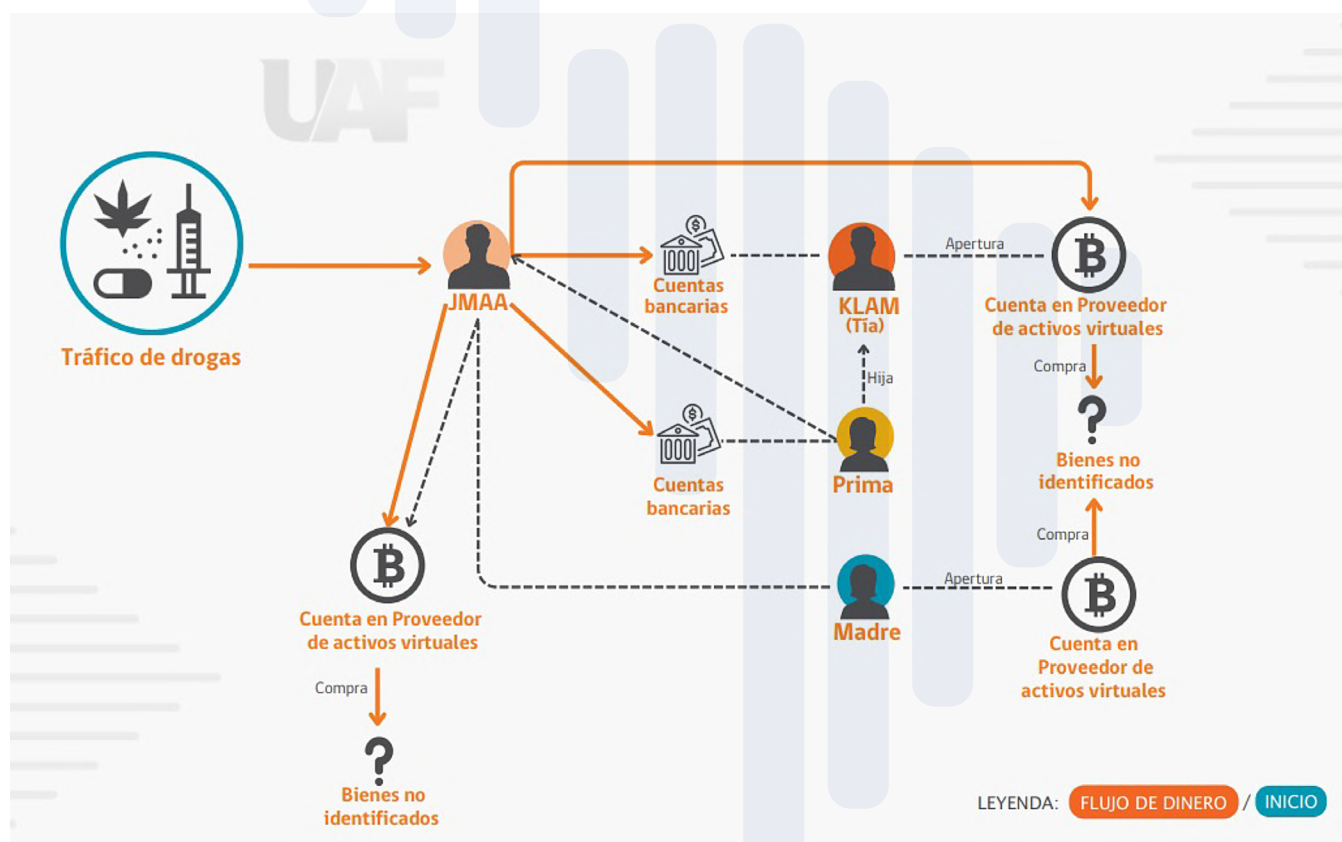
UAF

Tráfico de drogas

JMAA

Cuentas bancarias

KLAM (Tía)

Apertura

Cuenta en Proveedor de activos virtuales

Compra

?

Bienes no identificados

Hija

Cuentas bancarias

Prima

Compra

Madre

Apertura

Cuenta en Proveedor de activos virtuales

Cuenta en Proveedor de activos virtuales

Compra

?

Bienes no identificados

LEYENDA: FLUJO DE DINERO / INICIO